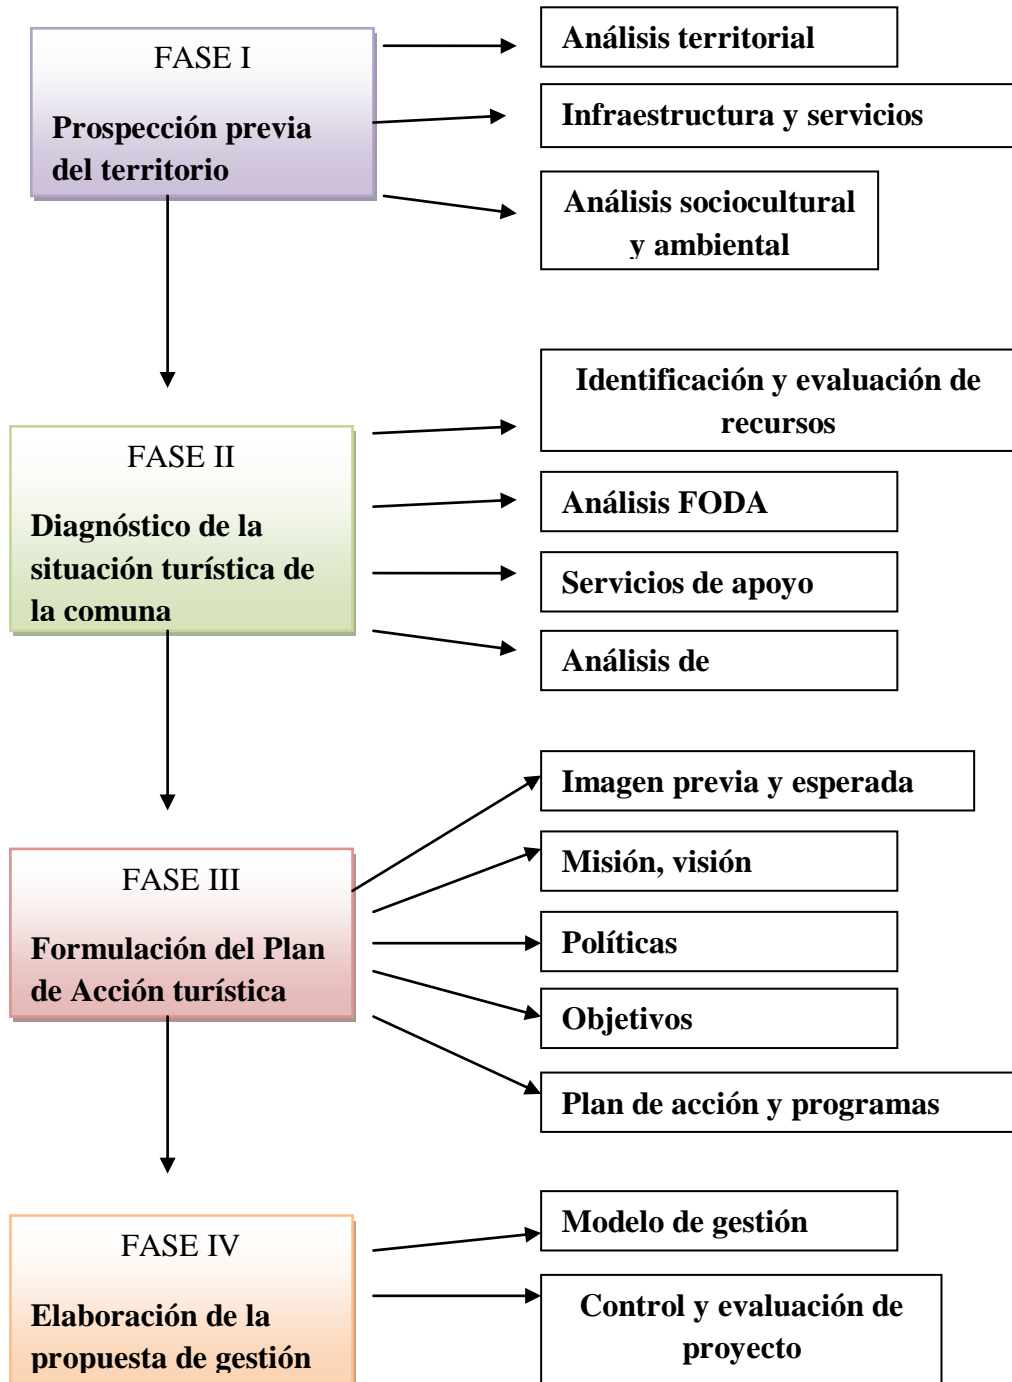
FASE I

Prospección previa del territorio

Análisis territorial

Infraestructura y servicios

Análisis sociocultural y ambiental

FASE II

Diagnóstico de la situación turística de la comuna

Identificación y evaluación de recursos

Análisis FODA

Servicios de apoyo

Análisis de

FASE III

Formulación del Plan de Acción turística

Imagen previa y esperada

Misión, visión

Políticas

Objetivos

Plan de acción y programas

FASE IV

Elaboración de la propuesta de gestión

Modelo de gestión

Control y evaluación de proyecto